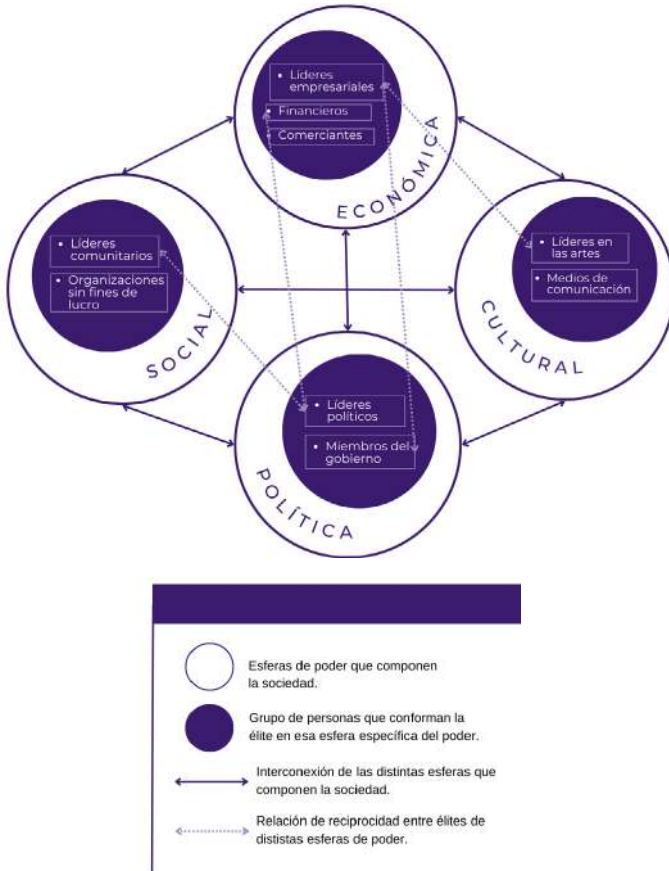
• Líderes empresariales
• Financieros
• Comerciantes

ECONÓMICA

• Líderes comunitarios
• Organizaciones sin fines de lucro

SOCIAL

• Líderes en las artes
• Medios de comunicación

CULTURAL

• Líderes políticos
• Miembros del gobierno

POLÍTICA

Esferas de poder que componen la sociedad.

Grupo de personas que conforman la élite en esa esfera específica del poder.

Interconexión de las distintas esferas que componen la sociedad.

Relación de reciprocidad entre élites de dististas esferas de poder.